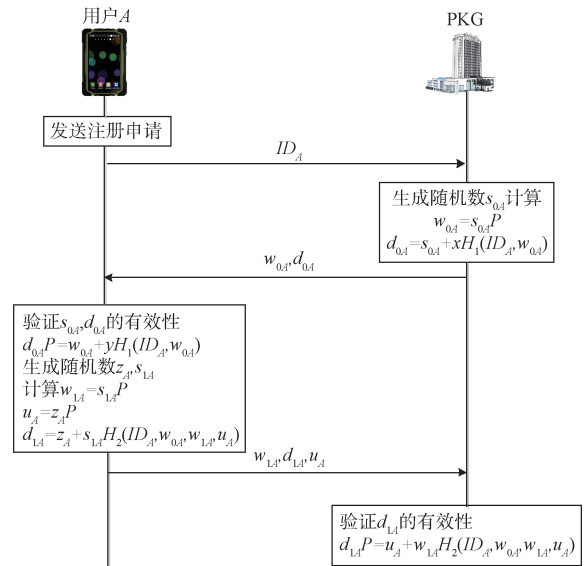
用户$A$

PKG

发送注册申请

$ID_A$

生成随机数$s_{0A}$计算
$w_{0A}=s_{0A}P$
$d_{0A}=s_{0A}+xH_1(ID_A,w_{0A})$

$w_{0A},d_{0A}$

验证$s_{0A},d_{0A}$的有效性
$d_{0A}P=w_{0A}+yH_1(ID_A,w_{0A})$
生成随机数$z_A,s_{1A}$
计算$w_{1A}=s_{1A}P$
$u_A=z_AP$
$d_{1A}=z_A+s_{1A}H_2(ID_A,w_{0A},w_{1A},u_A)$

$w_{1A},d_{1A},u_A$

验证$d_{1A}$的有效性
$d_{1A}P=u_A+w_{1A}H_2(ID_A,w_{0A},w_{1A},u_A)$